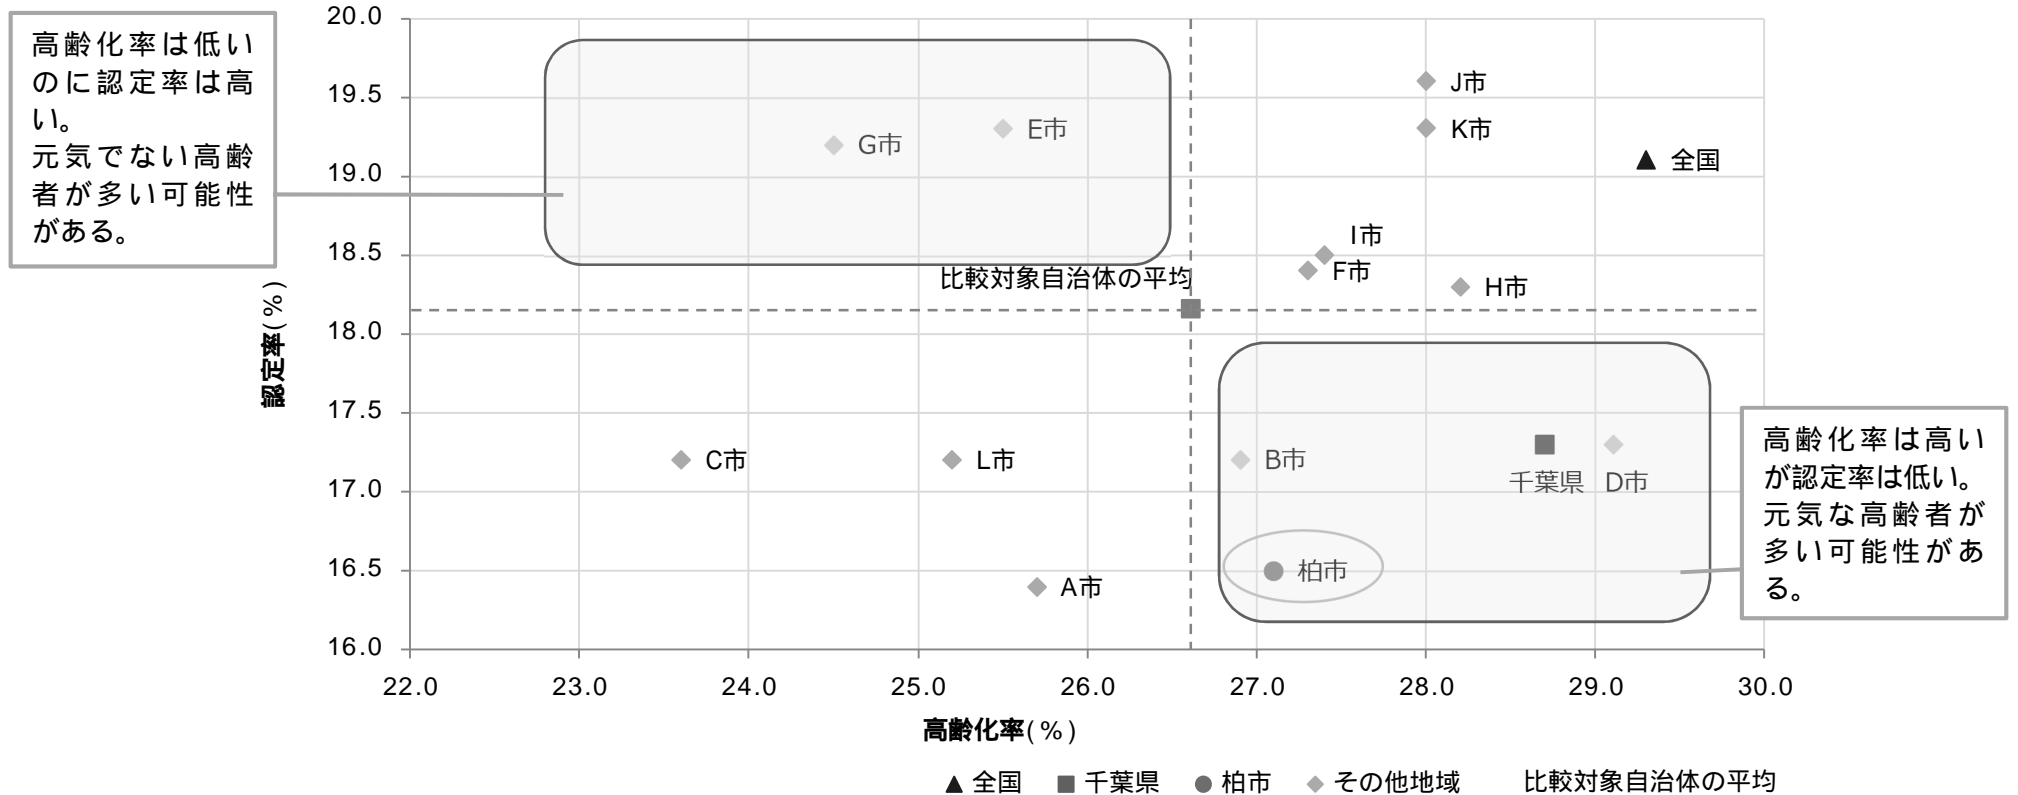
高齢化率は低いのに認定率は高い。
元気でない高齢者が多い可能性がある。

20.0
19.5
19.0
18.5
18.0
17.5
17.0
16.5
16.0

認定率(%)

G市
E市
J市
K市
全国
I市
F市
H市
比較対象自治体の平均
C市
L市
B市
千葉県
D市
柏市
A市

高齢化率は高いが認定率は低い。
元気な高齢者が多い可能性がある。

22.0
23.0
24.0
25.0
26.0
27.0
28.0
29.0
30.0

高齢化率(%)

▲ 全国 ■ 千葉県 ● 柏市 ◆ その他地域 比較対象自治体の平均